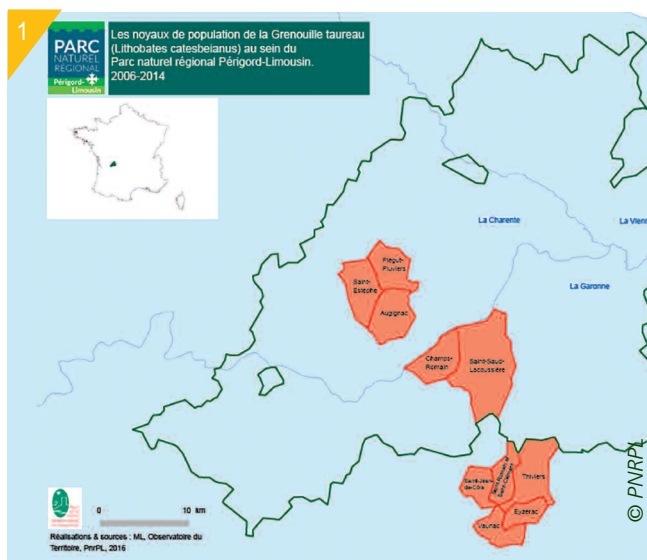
1

PARC NATUREL RÉGIONAL Périgord-Limousin

Les noyaux de population de la Grenouille taureau (Lithobates catesbeianus) au sein du Parc naturel régional Périgord-Limousin. 2006-2014

La Charente

La Vienne

La Garonne

Piegut-Pluviers

Saint-Estèphe

Augignac

Champs-Romain

Saint-Saud-Lacoussière

Saint-Jean-de-Côle

Saint-Romain-et-Saint-Clément

Thiviers

Eyzerac

Vaunac

0 10 km

Réalisations & sources : ML, Observatoire du Territoire, PnrPL, 2016

© PNRPL